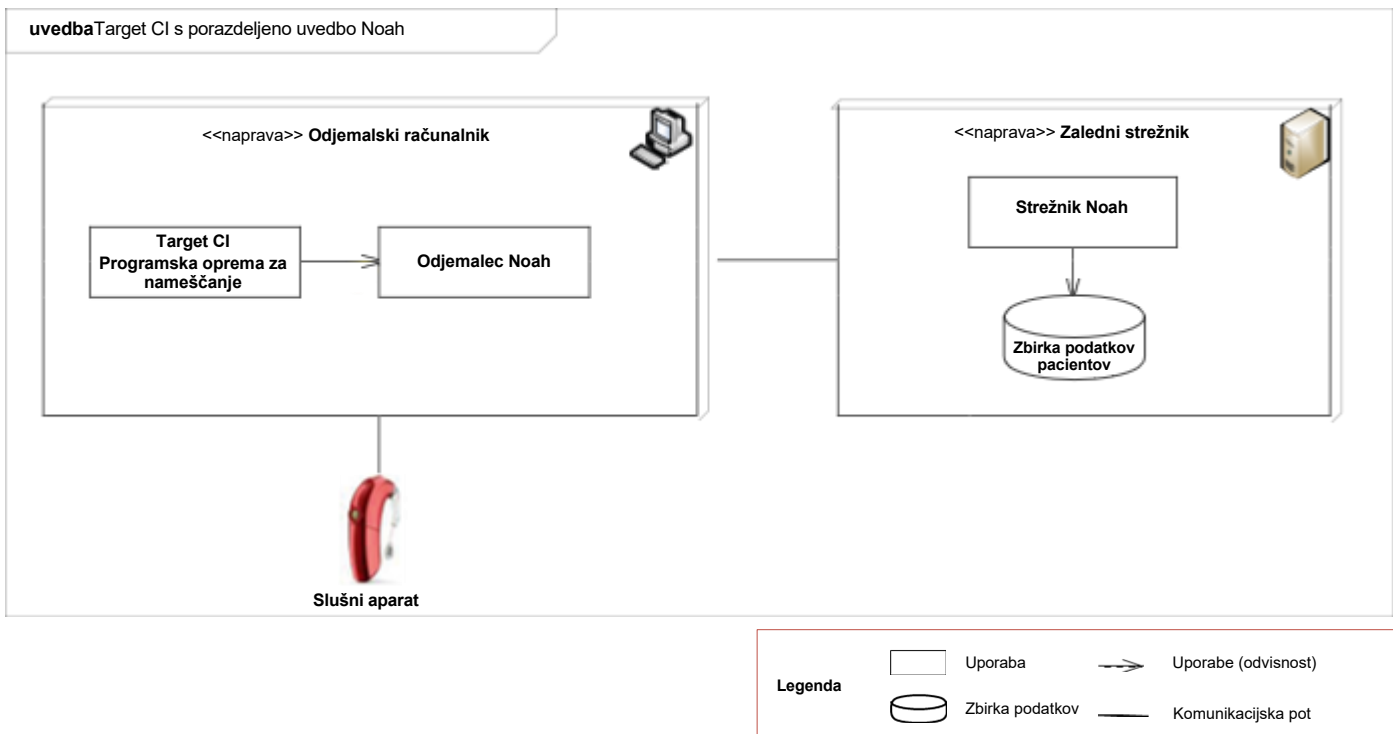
**uvedba**Target CI s porazdeljeno uvedbo Noah

<<naprava>> **Odjemalski računalnik**

**Target CI Programska oprema za nameščanje**

**Odjemalec Noah**

<<naprava>> **Zaledni strežnik**

**Strežnik Noah**

**Zbirka podatkov pacientov**

**Slušni aparat**

**Legenda**

Uporaba

Uporabe (odvisnost)

Zbirka podatkov

Komunikacijska pot